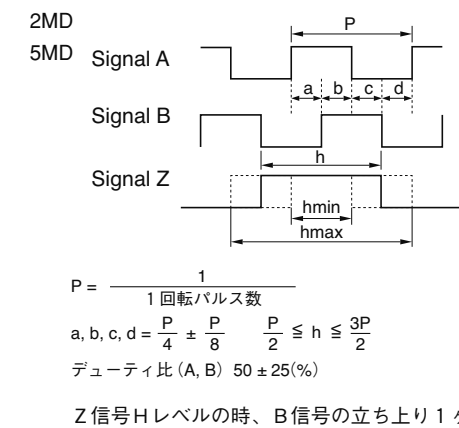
2MD
5MD

Signal A

P

a b c d

Signal B

h

Signal Z

hmin

hmax

$P = \frac{1}{1回転パルス数}$

a, b, c, d = $\frac{P}{4} \pm \frac{P}{8}$   $\frac{P}{2} \leqq h \leqq \frac{3P}{2}$

デューティ比（A, B）50 ± 25(%)

Z信号Hレベルの時、B信号の立ち上り１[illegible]